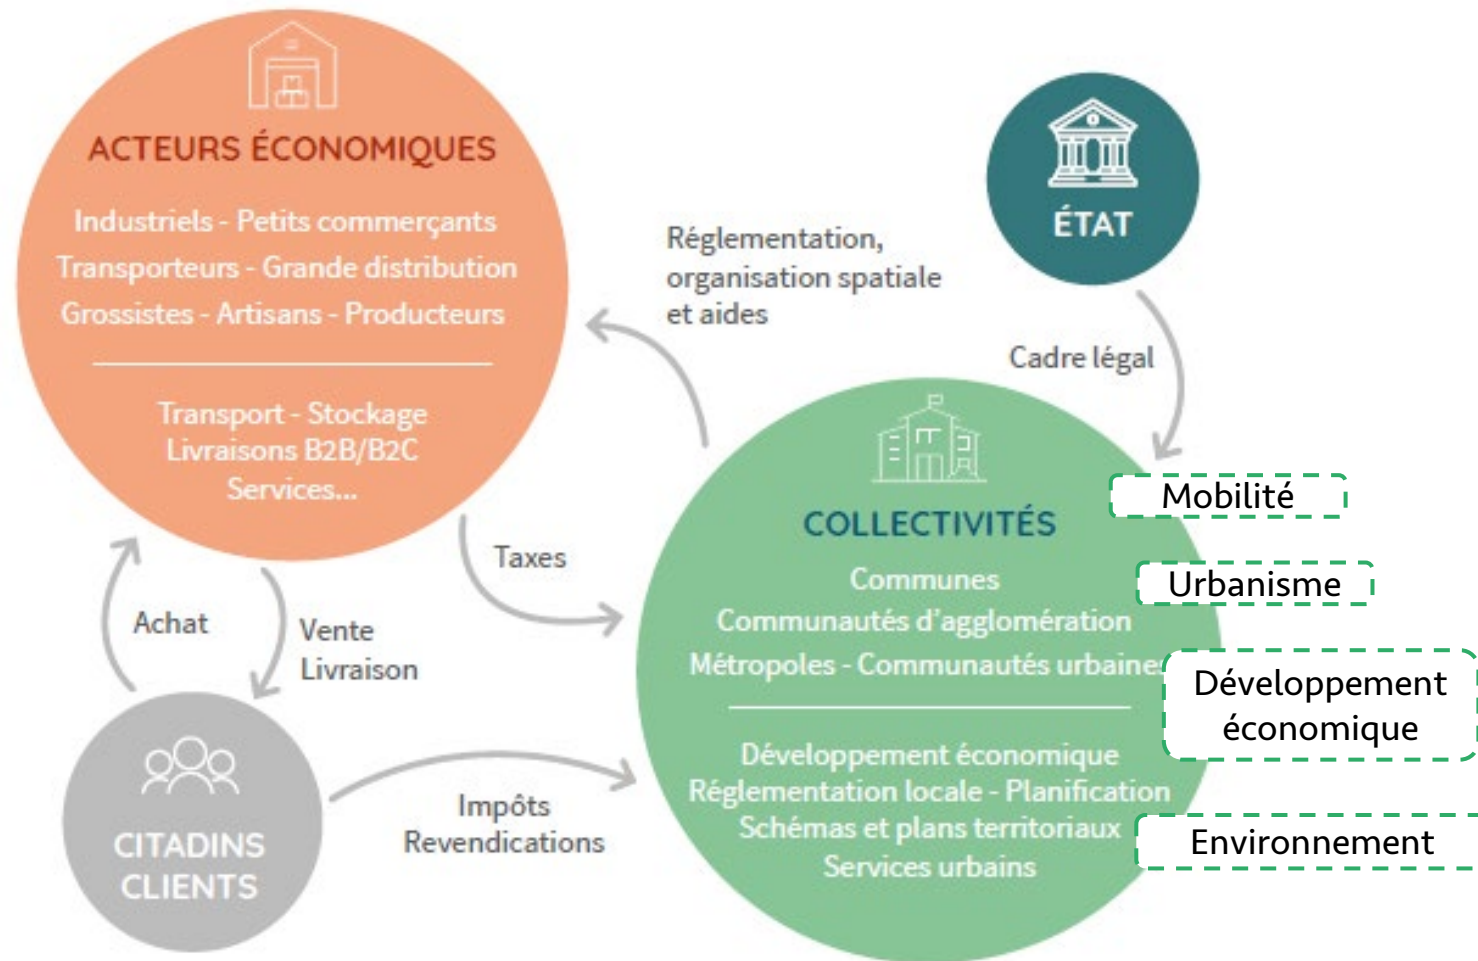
ACTEURS ÉCONOMIQUES

Industriels - Petits commerçants
Transporteurs - Grande distribution
Grossistes - Artisans - Producteurs

Transport - Stockage
Livraisons B2B/B2C
Services...

Réglementation, organisation spatiale et aides

ÉTAT

Cadre légal

Mobilité

Urbanisme

COLLECTIVITÉS

Communes
Communautés d'agglomération
Métropoles - Communautés urbaines

Développement économique

Développement économique
Réglementation locale - Planification
Schémas et plans territoriaux
Services urbains

Environnement

Taxes

Achat

Vente
Livraison

CITADINS
CLIENTS

Impôts
Revendications